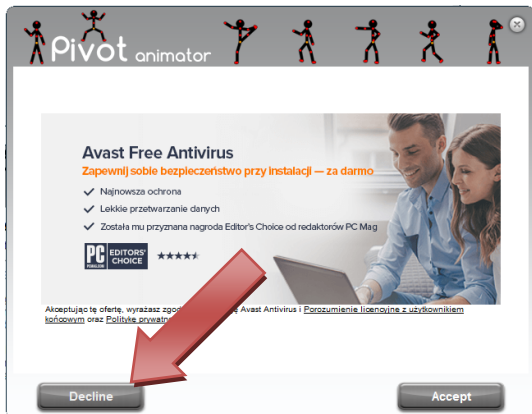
Pivot animator

Avast Free Antivirus

Zapewnij sobie bezpieczeństwo przy instalacji — za darmo

Najnowsza ochrona

Lekkie przetwarzanie danych

Została mu przyznana nagroda Editor's Choice od redaktorów PC Mag

PC EDITORS' CHOICE

Akceptując tę ofertę, wyrażasz zgo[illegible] Avast Antivirus i Porozumienie licencyjne z użytkownikiem końcowym oraz Politykę prywatn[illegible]

Decline

Accept